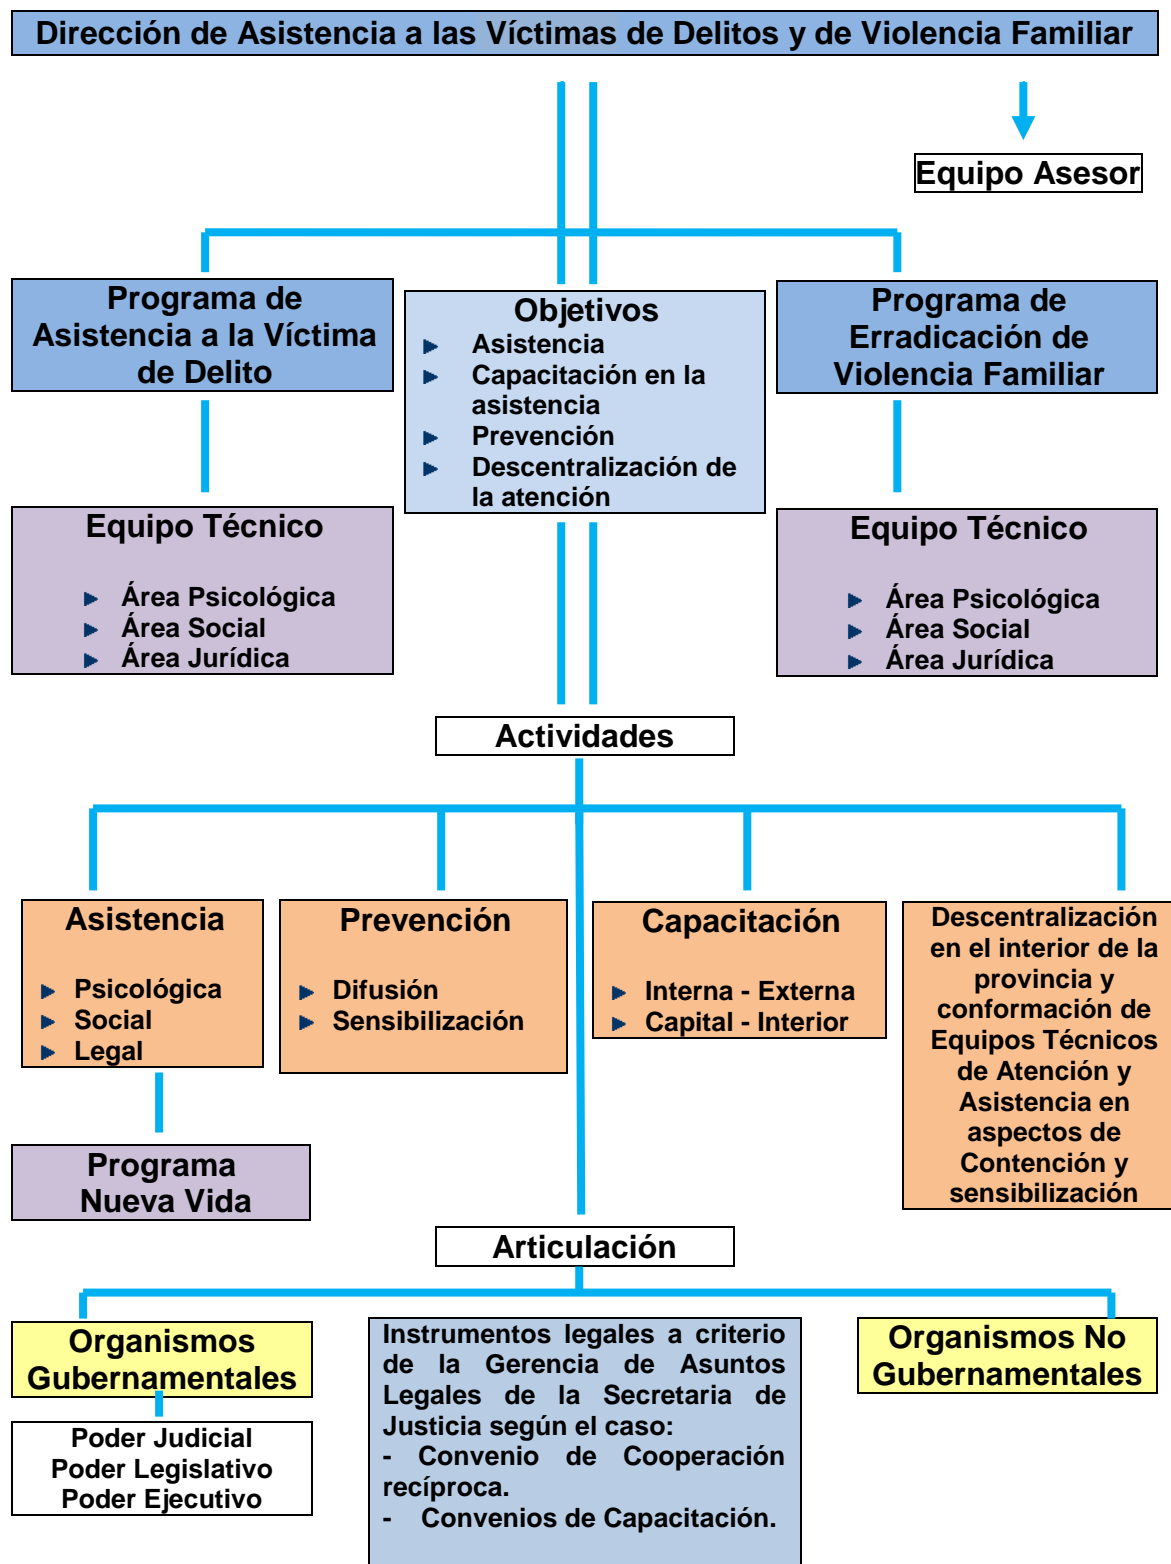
Dirección de Asistencia a las Víctimas de Delitos y de Violencia Familiar

Equipo Asesor

Programa de Asistencia a la Víctima de Delito

Objetivos
- Asistencia
- Capacitación en la asistencia
- Prevención
- Descentralización de la atención

Programa de Erradicación de Violencia Familiar

Equipo Técnico
- Área Psicológica
- Área Social
- Área Jurídica

Equipo Técnico
- Área Psicológica
- Área Social
- Área Jurídica

Actividades

Asistencia
- Psicológica
- Social
- Legal

Prevención
- Difusión
- Sensibilización

Capacitación
- Interna - Externa
- Capital - Interior

Descentralización en el interior de la provincia y conformación de Equipos Técnicos de Atención y Asistencia en aspectos de Contención y sensibilización

Programa Nueva Vida

Articulación

Organismos Gubernamentales

Poder Judicial
Poder Legislativo
Poder Ejecutivo

Instrumentos legales a criterio de la Gerencia de Asuntos Legales de la Secretaria de Justicia según el caso:
- Convenio de Cooperación recíproca.
- Convenios de Capacitación.

Organismos No Gubernamentales